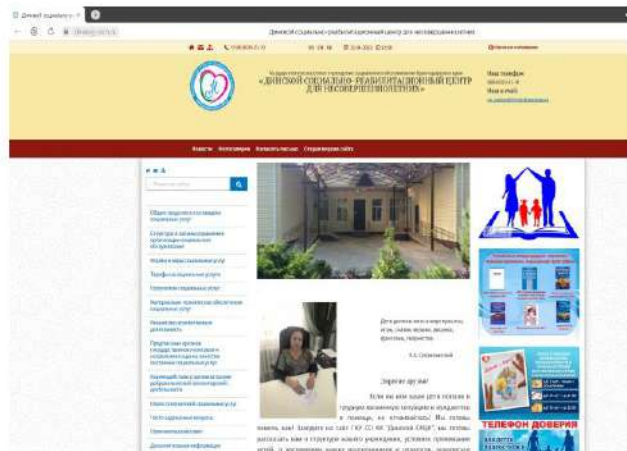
Динской социально-реабилитационный центр для несовершеннолетних

«ДИНСКОЙ СОЦИАЛЬНО-РЕАБИЛИТАЦИОННЫЙ ЦЕНТР ДЛЯ НЕСОВЕРШЕННОЛЕТНИХ»

Наш телефон:

Наш e-mail:

Новости Фотогалерея Написать письмо Структура сайта

Общие сведения о поставщике социальных услуг

Структура и органы управления организации социального обслуживания

Формы и виды социальных услуг

Тарифы на социальные услуги

Получатели социальных услуг

Материально-техническое обеспечение социальных услуг

Финансово-хозяйственная деятельность

Предписания органов государственного контроля

Независимая оценка качества

Обзор обращений граждан

Часто задаваемые вопросы

Противодействие коррупции

Дополнительная информация

Дети должны жить в мире красоты, игры, сказки, музыки, рисунка, фантазии, творчества.

В.А. Сухомлинский

Здравствуй, друг!

Если вы или ваши дети попали в трудную жизненную ситуацию и нуждаетесь в помощи, не отчаивайтесь! Мы готовы помочь вам! Заходите на сайт ГКУ СО КК "Динской СРЦН", мы готовы рассказать вам о структуре нашего учреждения, условиях проживания детей, о проводимых нами мероприятиях и сервисах, оказанных

ТЕЛЕФОН ДОВЕРИЯ